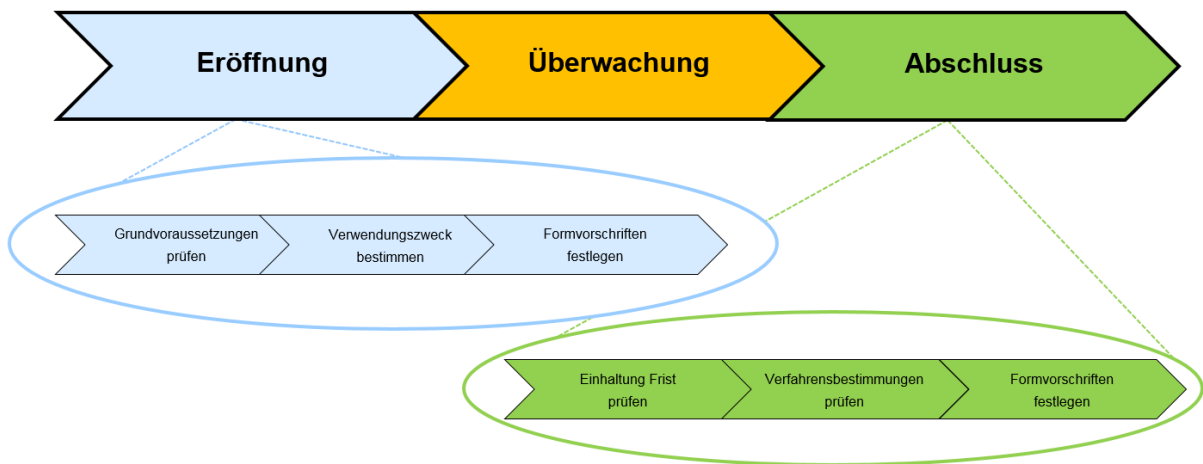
Eröffnung

Überwachung

Abschluss

Grundvoraussetzungen prüfen

Verwendungszweck bestimmen

Formvorschriften festlegen

Einhaltung Frist prüfen

Verfahrensbestimmungen prüfen

Formvorschriften festlegen